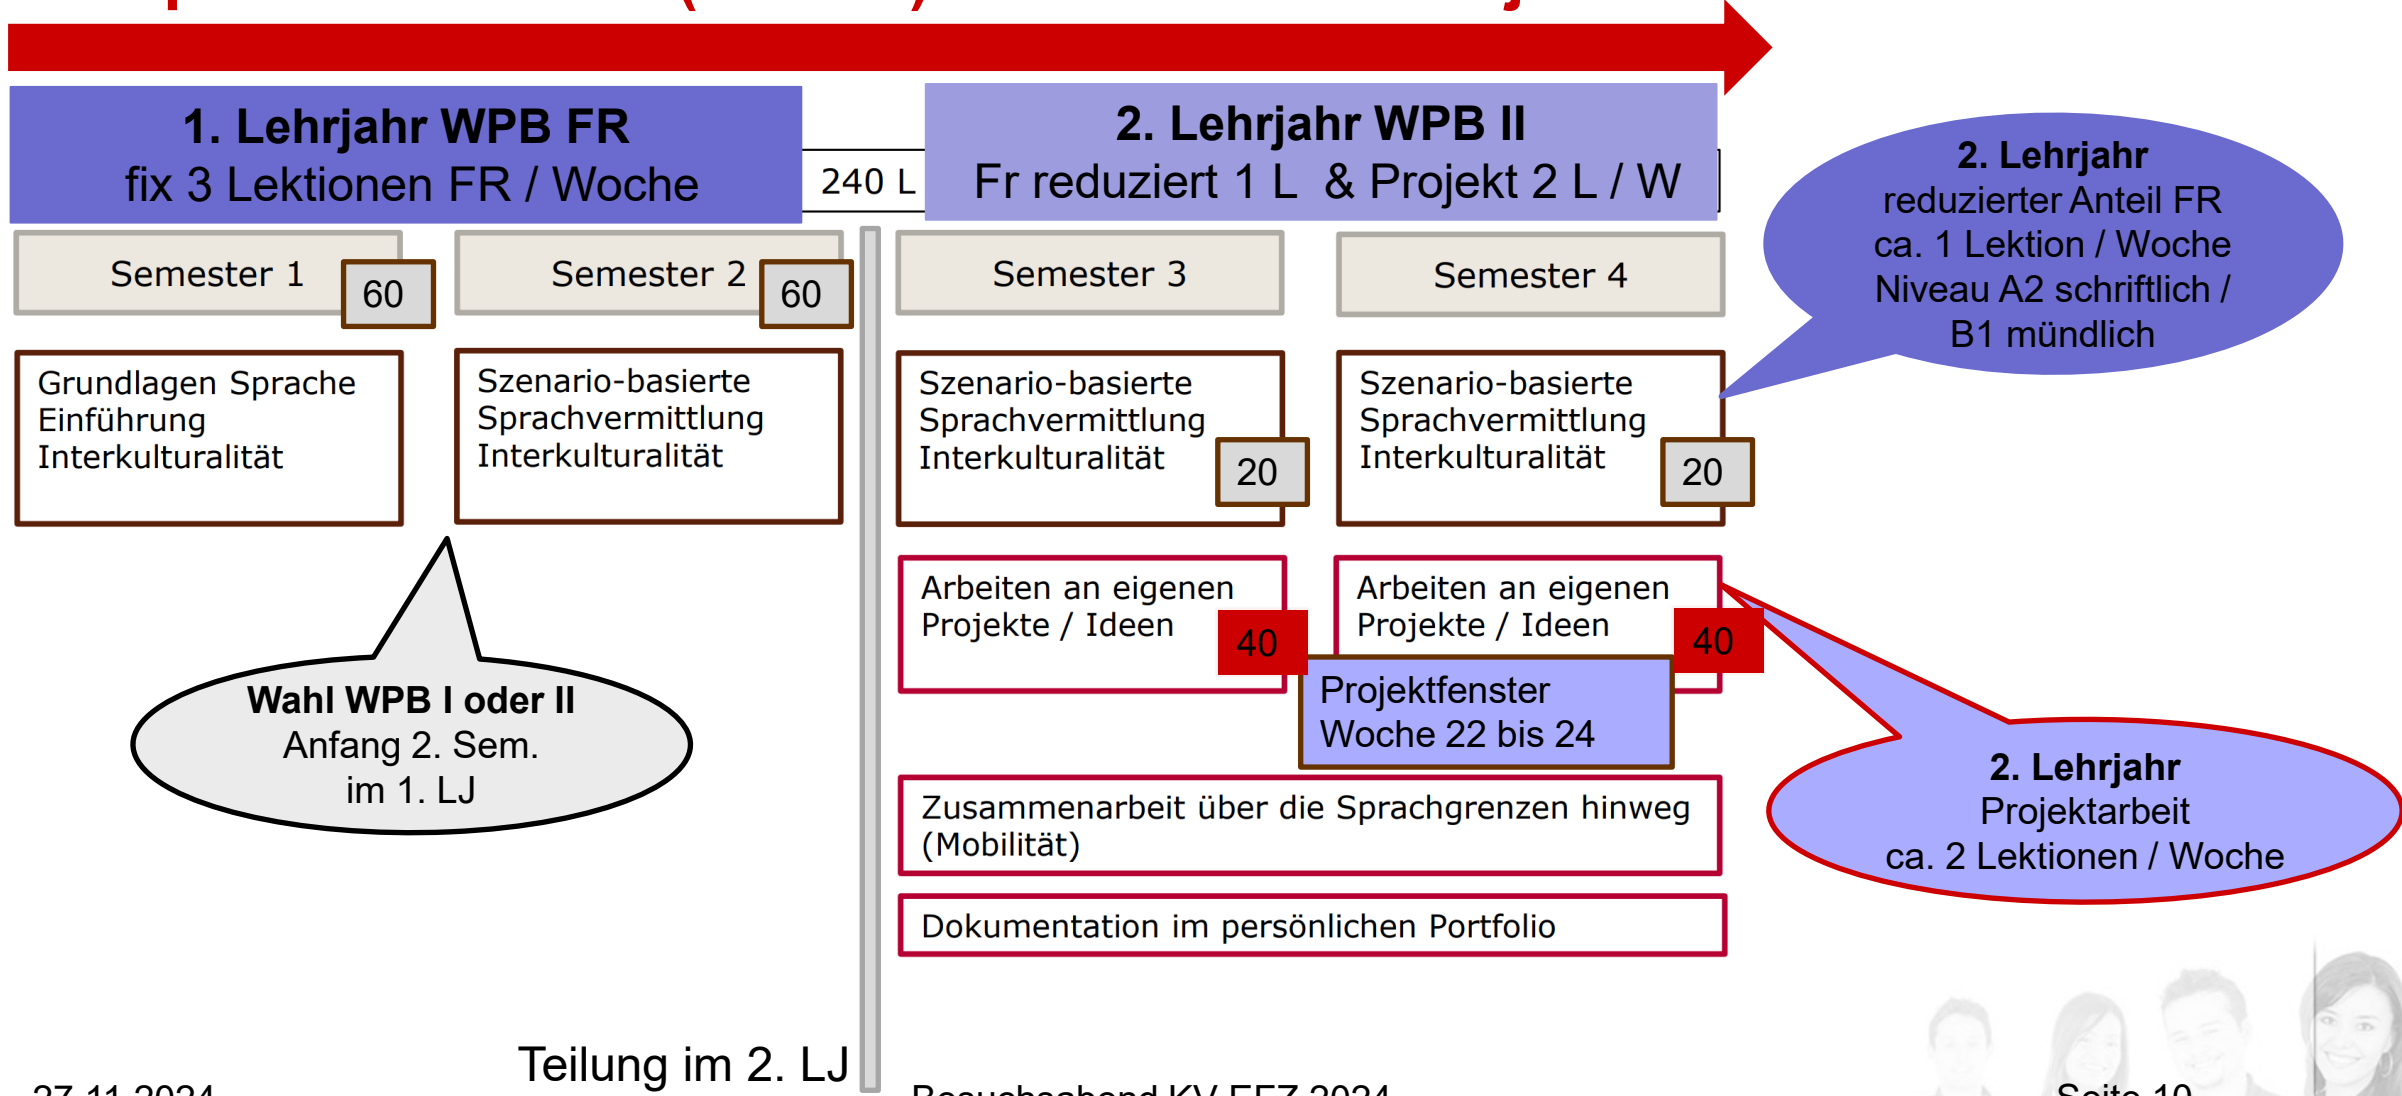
1. Lehrjahr WPB FR
fix 3 Lektionen FR / Woche

240 L

2. Lehrjahr WPB II
Fr reduziert 1 L & Projekt 2 L / W

2. Lehrjahr
reduzierter Anteil FR
ca. 1 Lektion / Woche
Niveau A2 schriftlich / B1 mündlich

Semester 1 60

Semester 2 60

Semester 3

Semester 4

Grundlagen Sprache
Einführung
Interkulturalität

Szenario-basierte
Sprachvermittlung
Interkulturalität

Szenario-basierte
Sprachvermittlung
Interkulturalität 20

Szenario-basierte
Sprachvermittlung
Interkulturalität 20

Arbeiten an eigenen Projekte / Ideen 40

Arbeiten an eigenen Projekte / Ideen 40

Projektfenster
Woche 22 bis 24

Wahl WPB I oder II
Anfang 2. Sem.
im 1. LJ

2. Lehrjahr
Projektarbeit
ca. 2 Lektionen / Woche

Zusammenarbeit über die Sprachgrenzen hinweg (Mobilität)

Dokumentation im persönlichen Portfolio

Teilung im 2. LJ

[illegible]

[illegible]

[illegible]